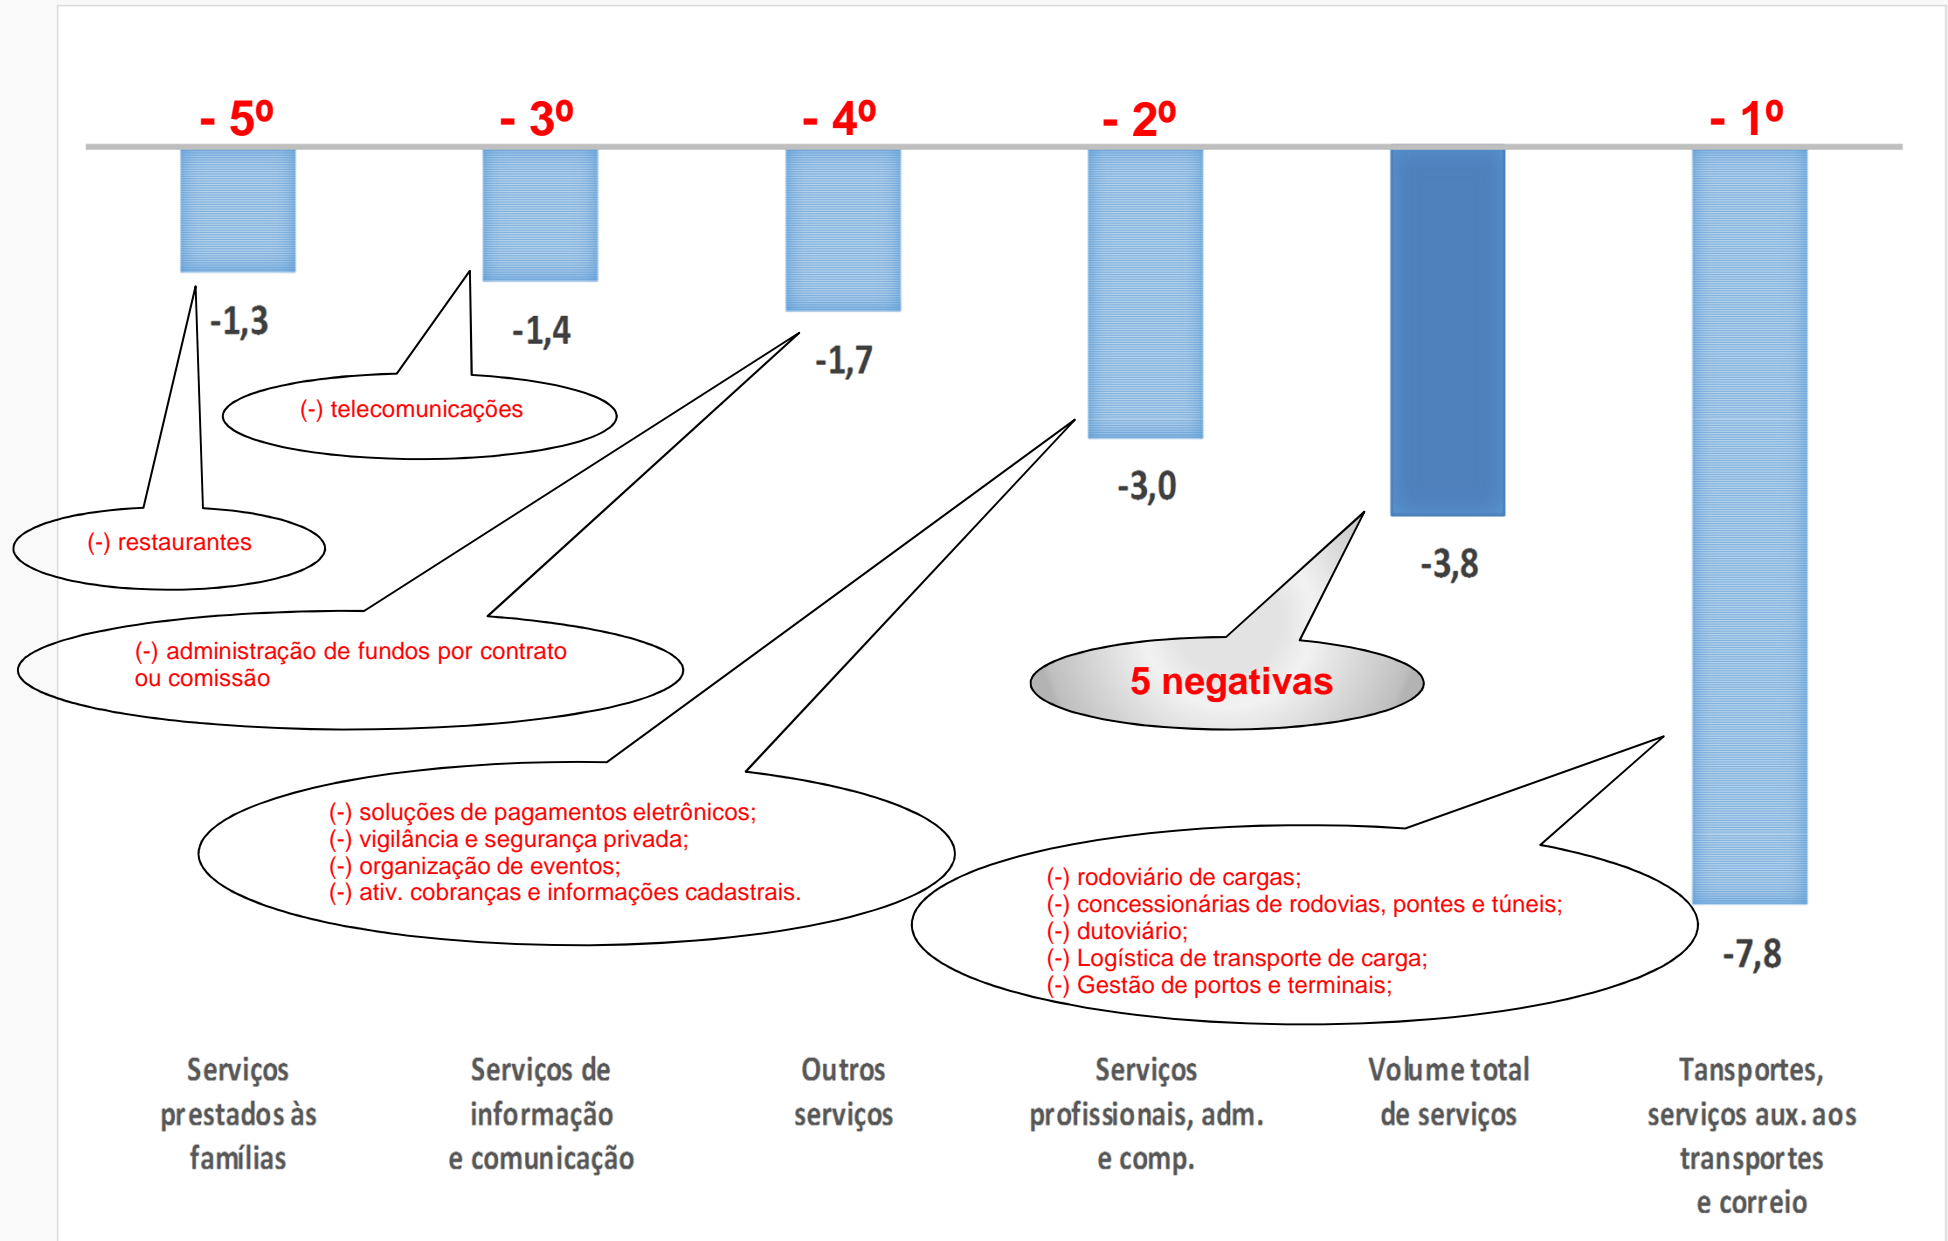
- 5º

- 3º

- 4º

- 2º

- 1º

-1,3

-1,4

-1,7

-3,0

-3,8

-7,8

(-) telecomunicações

(-) restaurantes

(-) administração de fundos por contrato ou comissão

5 negativas

(-) soluções de pagamentos eletrônicos;
(-) vigilância e segurança privada;
(-) organização de eventos;
(-) ativ. cobranças e informações cadastrais.

(-) rodoviário de cargas;
(-) concessionárias de rodovias, pontes e túneis;
(-) dutoviário;
(-) Logística de transporte de carga;
(-) Gestão de portos e terminais;

Serviços prestados às famílias

Serviços de informação e comunicação

Outros serviços

Serviços profissionais, adm. e comp.

Volume total de serviços

Tansportes, serviços aux. aos transportes e correio